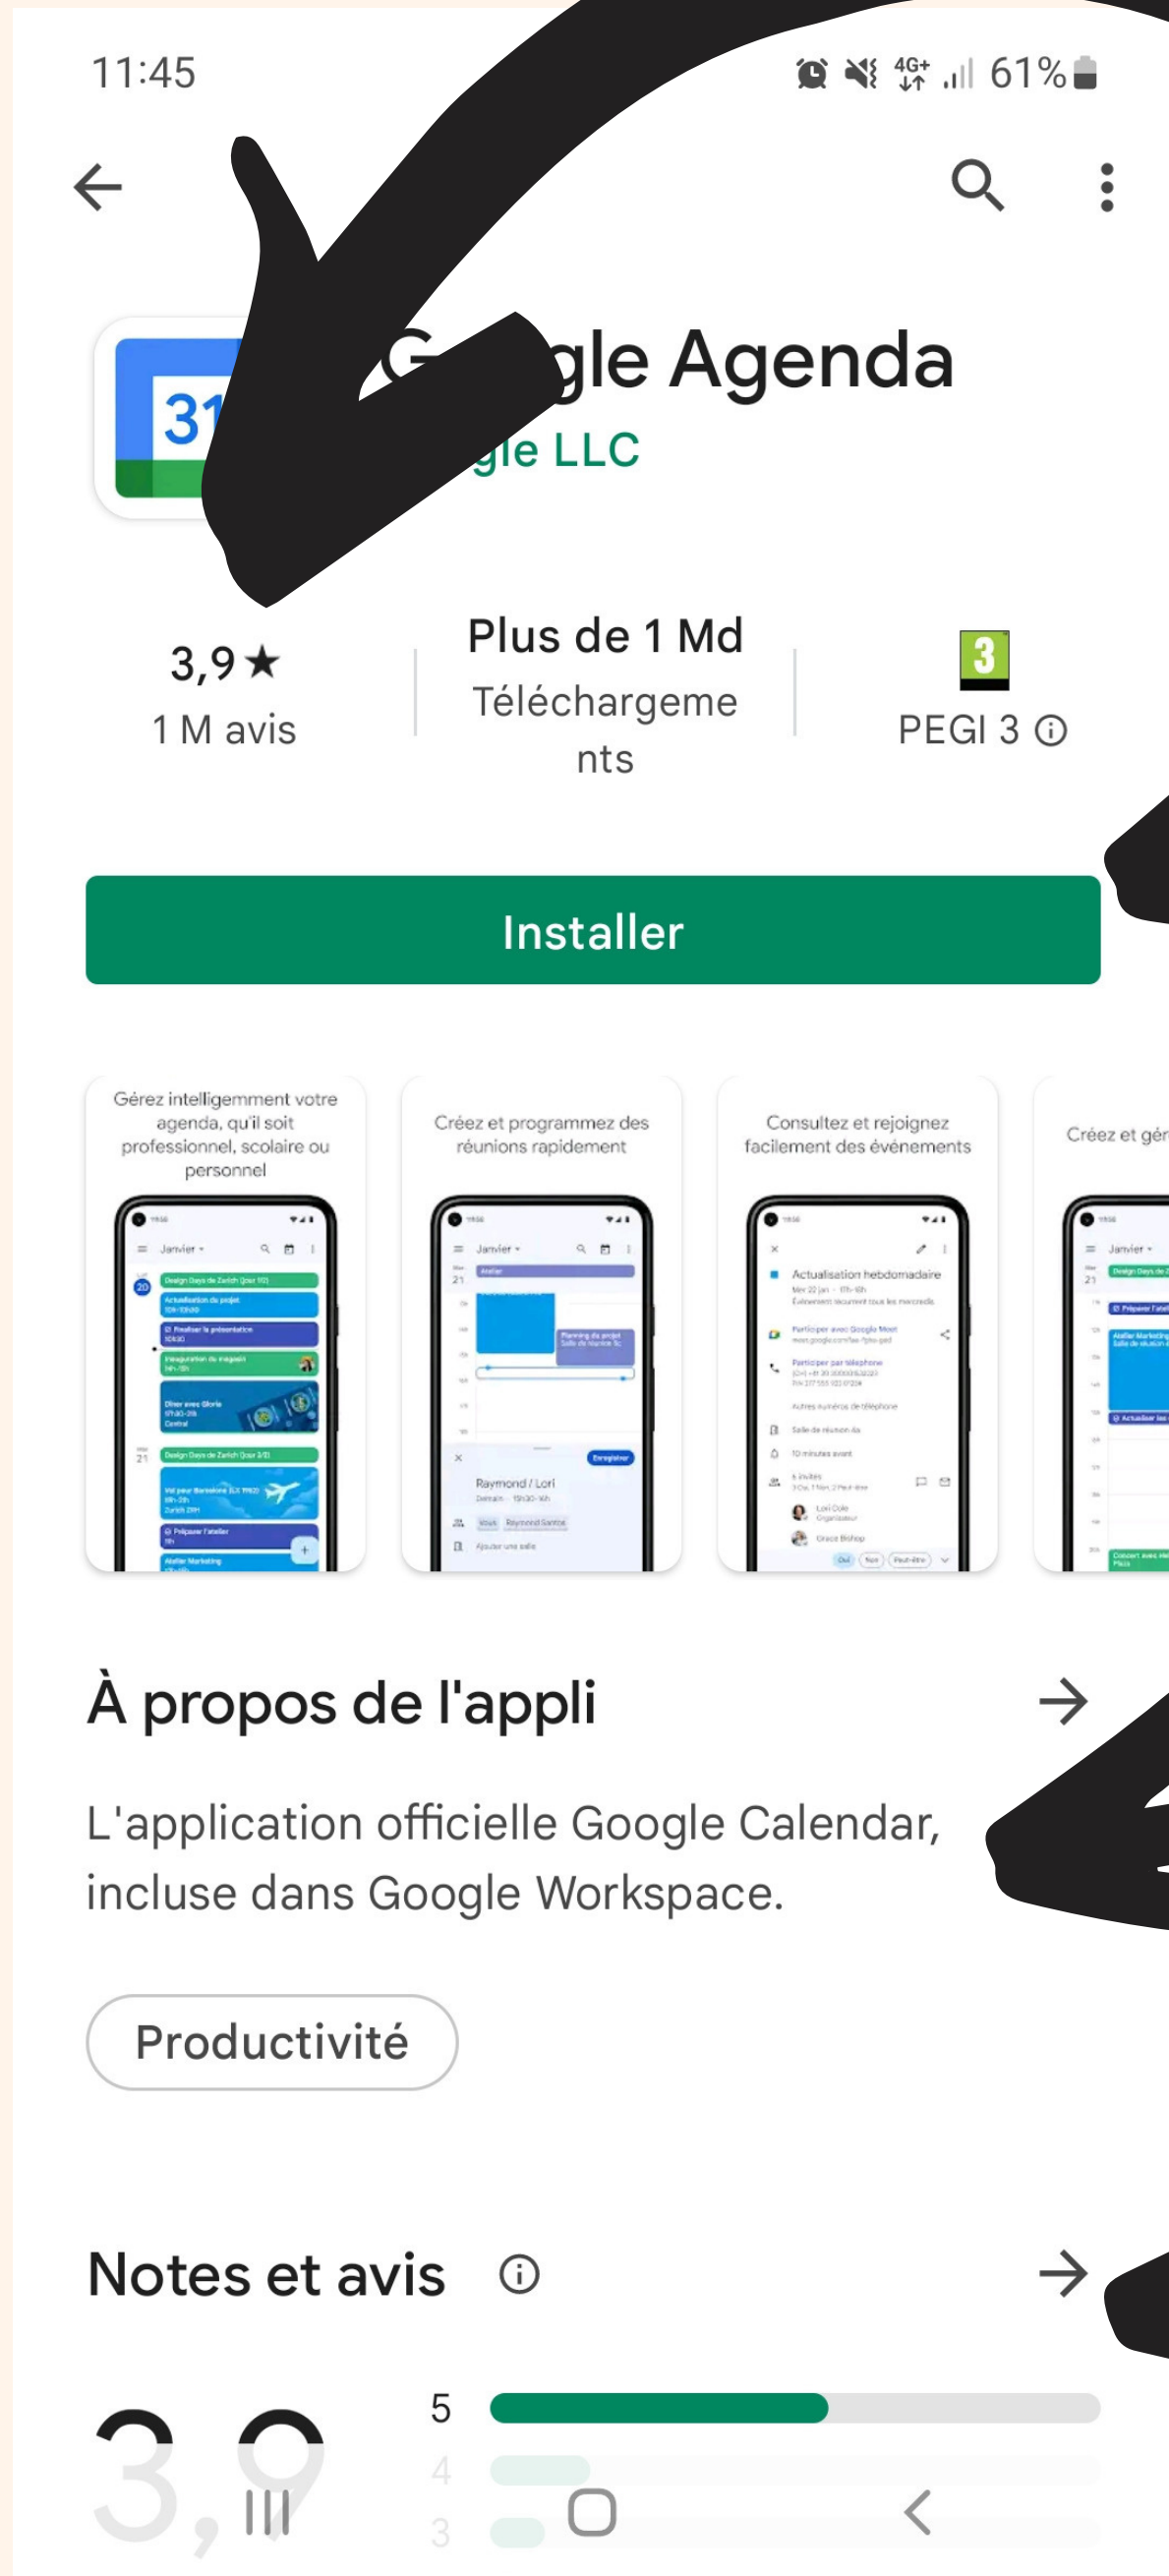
11:45

61%

31

G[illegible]gle Agenda

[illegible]gle LLC

3,9★
1 M avis

Plus de 1 Md
Téléchargements

3
PEGI 3 ⓘ

Installer

Gérez intelligemment votre agenda, qu'il soit professionnel, scolaire ou personnel

Créez et programmez des réunions rapidement

Consultez et rejoignez facilement des événements

Créez et gér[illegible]

À propos de l'appli

L'application officielle Google Calendar, incluse dans Google Workspace.

Productivité

Notes et avis ⓘ

3,9

5
4
3